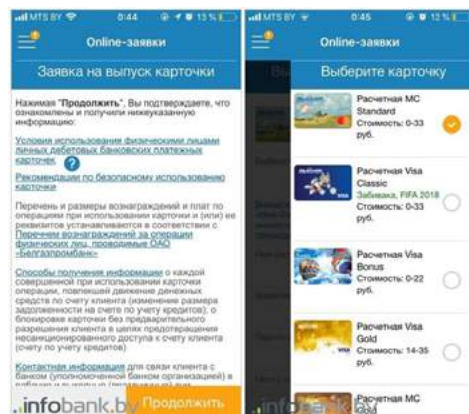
MTS BY 0:44 13 %

Online-заявки

Заявка на выпуск карточки

Нажимая "Продолжить", Вы подтверждаете, что ознакомлены и получили нижеуказанную информацию:

Условия использования физическими лицами личных дебетовых банковских платежных карточек

Рекомендации по безопасному использованию карточки

Перечень и размеры вознаграждений и плат по операциям при использовании карточки (или) ее реквизитов устанавливается в соответствии с Перечнем вознаграждений за операции физических лиц, проводимые ОАО «Белгазпромбанк»

Способы получения информации о каждой совершенной при использовании карточки операции, повлекшей движение денежных средств по счету клиента (изменение размера задолженности на счете по учету кредитов); о блокировке карточки без предварительного разрешения клиента в целях предотвращения несанкционированного доступа к счету клиента (счету по учету кредитов)

Контактная информация для связи клиента с банком (уполномоченной банком организацией) в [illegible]

infobank.by Продолжить

MTS BY 0:45 12 %

Online-заявки

Выберите карточку

Расчетная MC Standard
Стоимость: 0-33 руб.

Расчетная Visa Classic
Забивака, FIFA 2018
Стоимость: 0-33 руб.

Расчетная Visa Bonus
Стоимость: 0-22 руб.

Расчетная Visa Gold
Стоимость: 14-35 руб.

Расчетная MC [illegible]

infobank.by